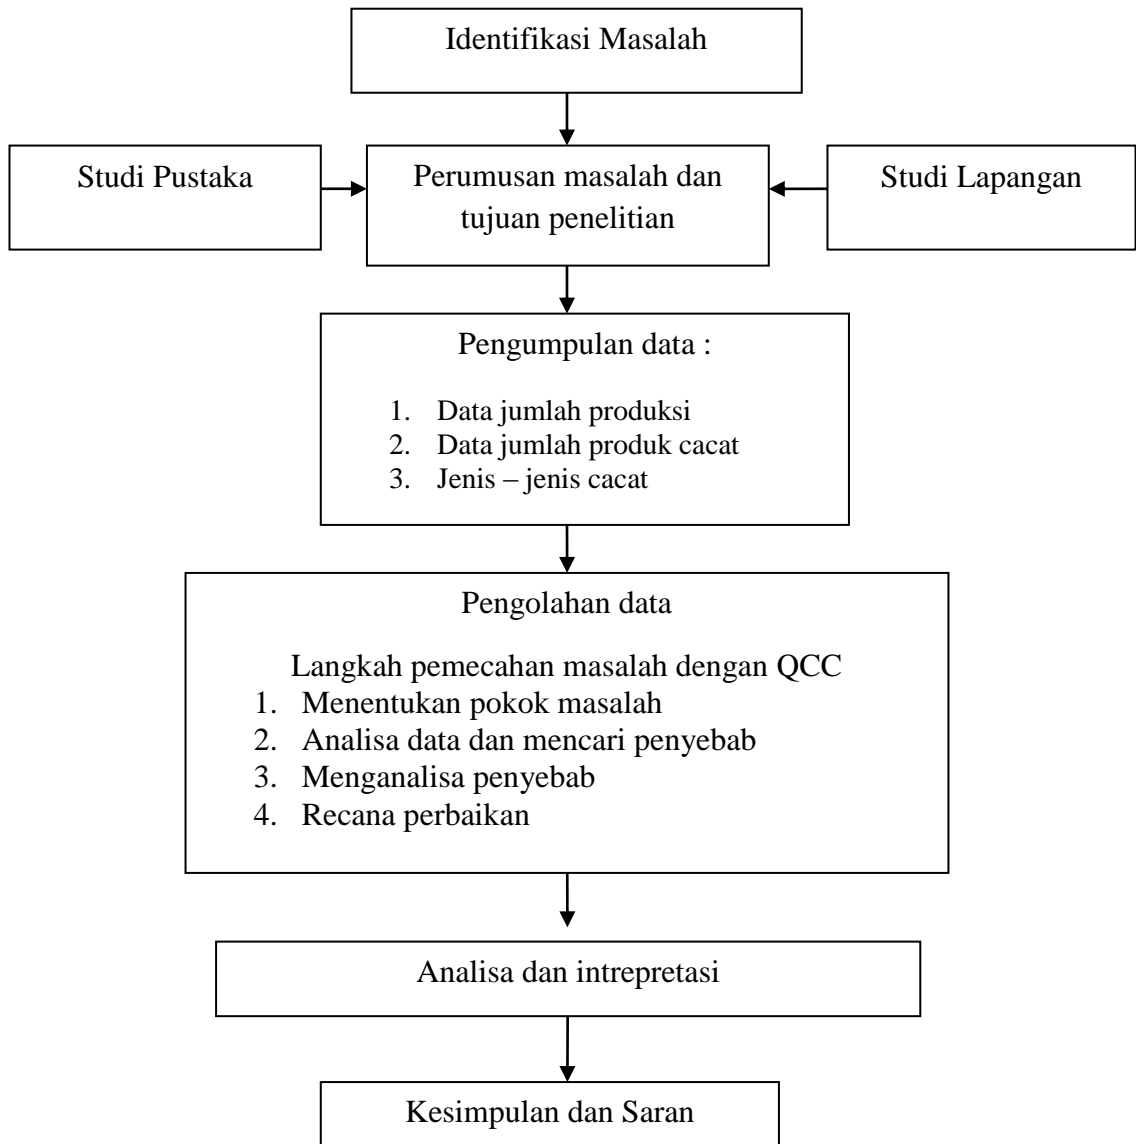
Identifikasi Masalah

Studi Pustaka

Perumusan masalah dan tujuan penelitian

Studi Lapangan

Pengumpulan data :

1. Data jumlah produksi
2. Data jumlah produk cacat
3. Jenis – jenis cacat

Pengolahan data

Langkah pemecahan masalah dengan QCC
1. Menentukan pokok masalah
2. Analisa data dan mencari penyebab
3. Menganalisa penyebab
4. Recana perbaikan

Analisa dan intrepretasi

Kesimpulan dan Saran